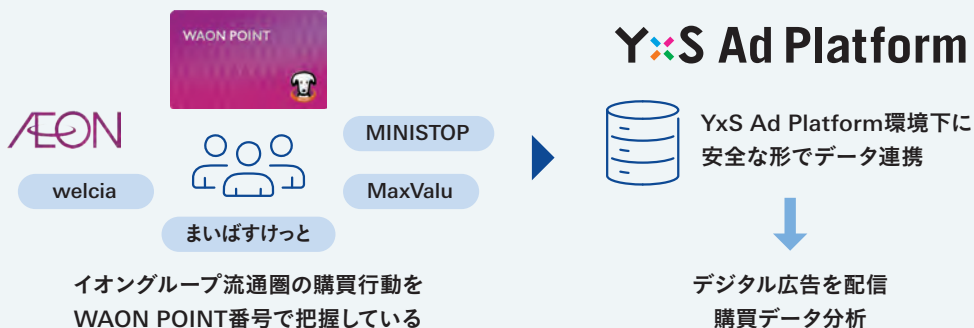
WAON POINT

ÆON

welcia

まいばすけっと

MINISTOP

MaxValu

イオングループ流通圏の購買行動を
WAON POINT番号で把握している

Y×S Ad Platform

YxS Ad Platform環境下に
安全な形でデータ連携

デジタル広告を配信
購買データ分析